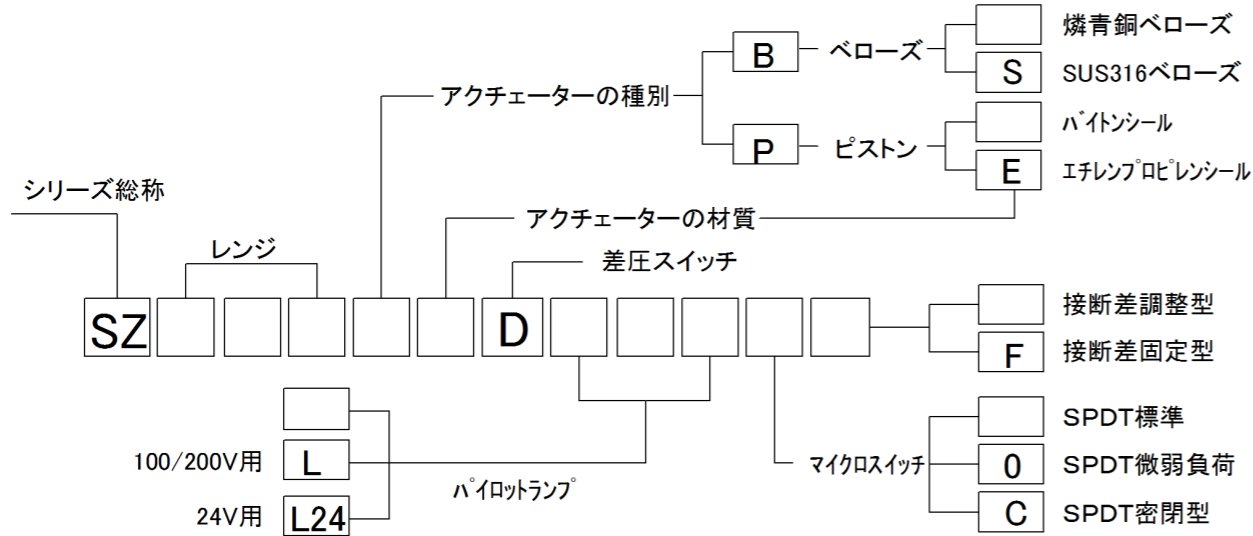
燐青銅ベローズ

B ベローズ

S SUS316ベローズ

アクチェーターの種別

バイトンシール

P ピストン

E エチレンプロピレンシール

シリーズ総称

アクチェーターの材質

レンジ

差圧スイッチ

SZ D

接断差調整型

F 接断差固定型

SPDT標準

100/200V用 L

マイクロスイッチ

0 SPDT微弱負荷

パイロットランプ

24V用 L24

C SPDT密閉型